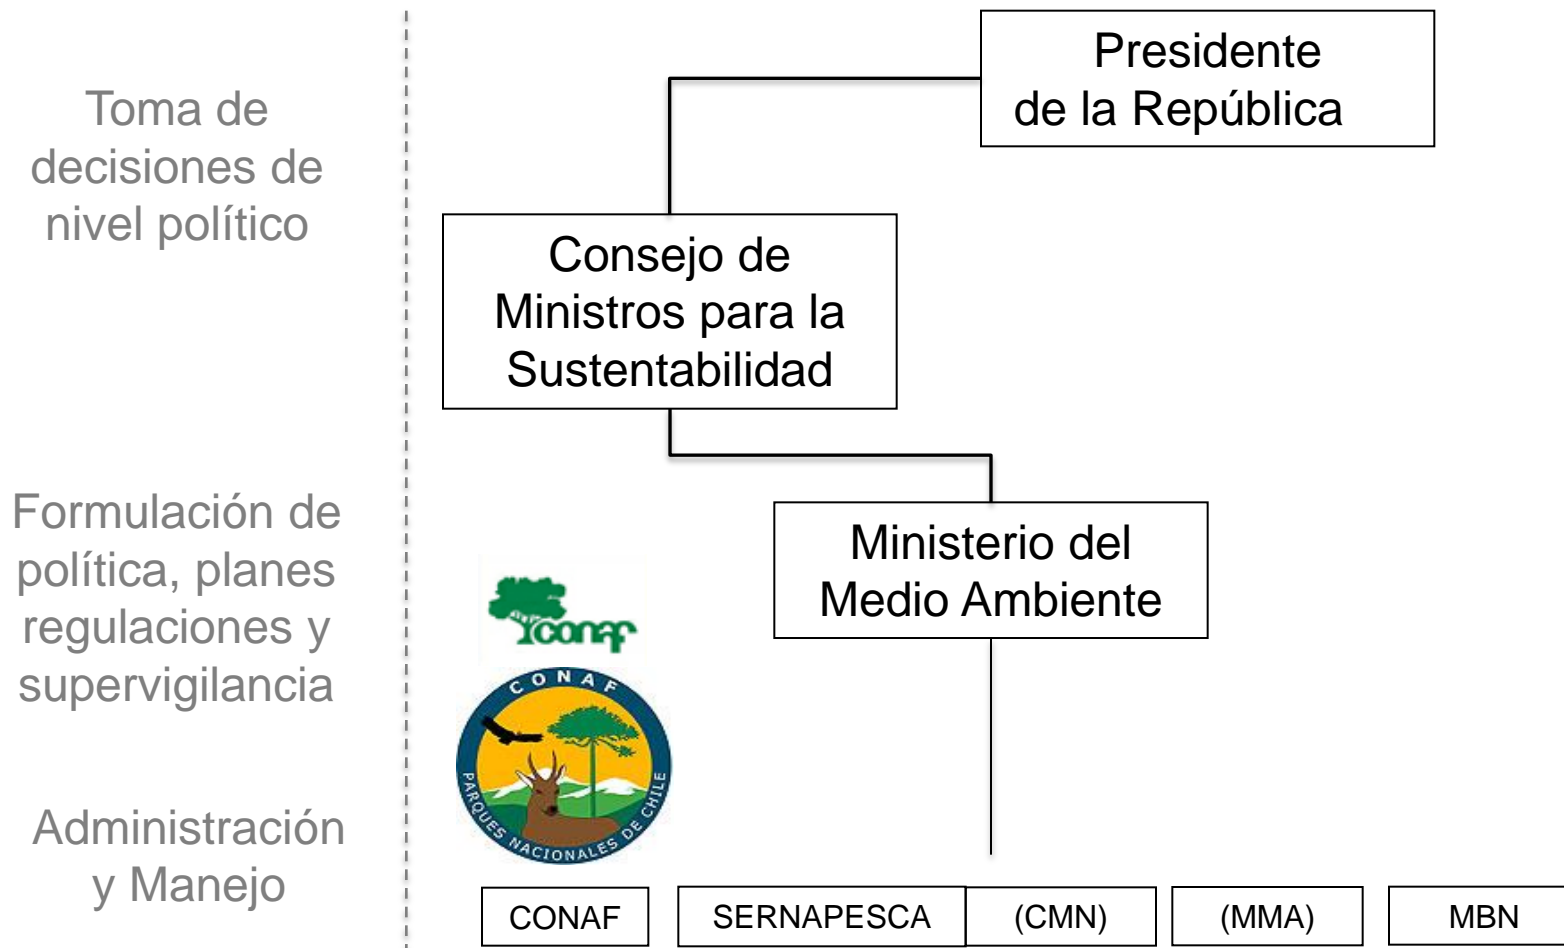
Toma de decisiones de nivel político

Formulación de política, planes regulaciones y supervigilancia

Administración y Manejo

Presidente de la República

Consejo de Ministros para la Sustentabilidad

Ministerio del Medio Ambiente

conaf

CONAF

PARQUES NACIONALES DE CHILE

CONAF

SERNAPESCA

(CMN)

(MMA)

MBN